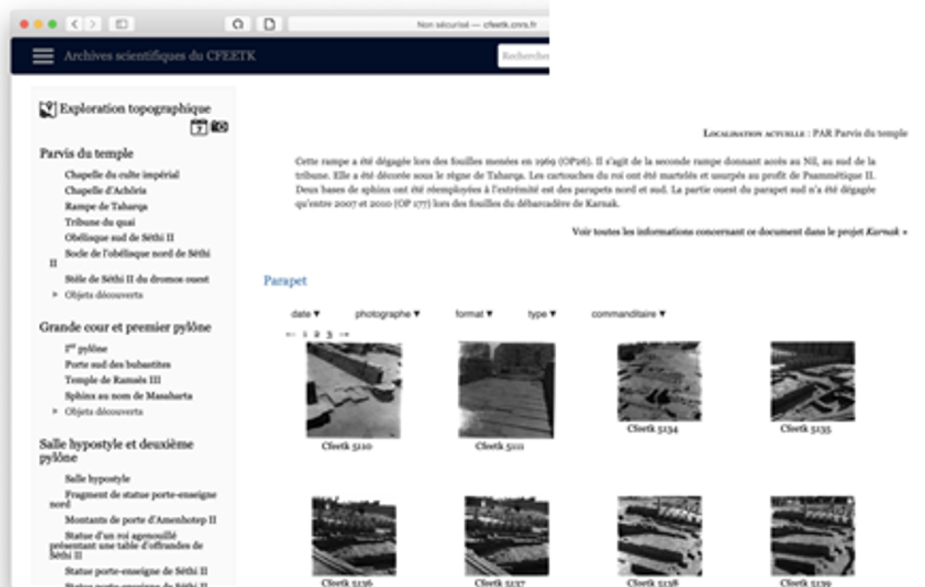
Non sécurisé — cfeetk.cnrs.fr

Archives scientifiques du CFEETK

Recherche

Exploration topographique

Parvis du temple

Chapelle du culte impérial
Chapelle d'Achôris
Rampe de Taharqa
Tribune du quai
Obélisque sud de Séthi II
Socle de l'obélisque nord de Séthi II
Stèle de Séthi II du dromos ouest
Objets découverts

Grande cour et premier pylône

Ier pylône
Porte sud des bubastites
Temple de Ramsès III
Sphinx au nom de Masaharta
Objets découverts

Salle hypostyle et deuxième pylône

Salle hypostyle
Fragment de statue porte-enseigne nord
Montants de porte d'Amenhotep II
Statue d'un roi agenouillé présentant une table d'offrandes de Séthi II
Statue porte-enseigne de Séthi II
Statue porte-enseigne de Séthi II

Localisation actuelle : PAR Parvis du temple

Cette rampe a été dégagée lors des fouilles menées en 1969 (OP26). Il s'agit de la seconde rampe donnant accès au Nil, au sud de la tribune. Elle a été décorée sous le règne de Taharqa. Les cartouches du roi ont été martelés et usurpés au profit de Psammétique II. Deux bases de sphinx ont été réemployées à l'extrémité est des parapets nord et sud. La partie ouest du parapet sud n'a été dégagée qu'entre 2007 et 2010 (OP 177) lors des fouilles du débarcadère de Karnak.

Voir toutes les informations concernant ce document dans le projet Karnak »

Parapet

date ▾ photographe ▾ format ▾ type ▾ commanditaire ▾

← 1 2 3 →

Cfeetk 5110
Cfeetk 5111
Cfeetk 5134
Cfeetk 5135
Cfeetk 5136
Cfeetk 5137
Cfeetk 5138
Cfeetk 5139